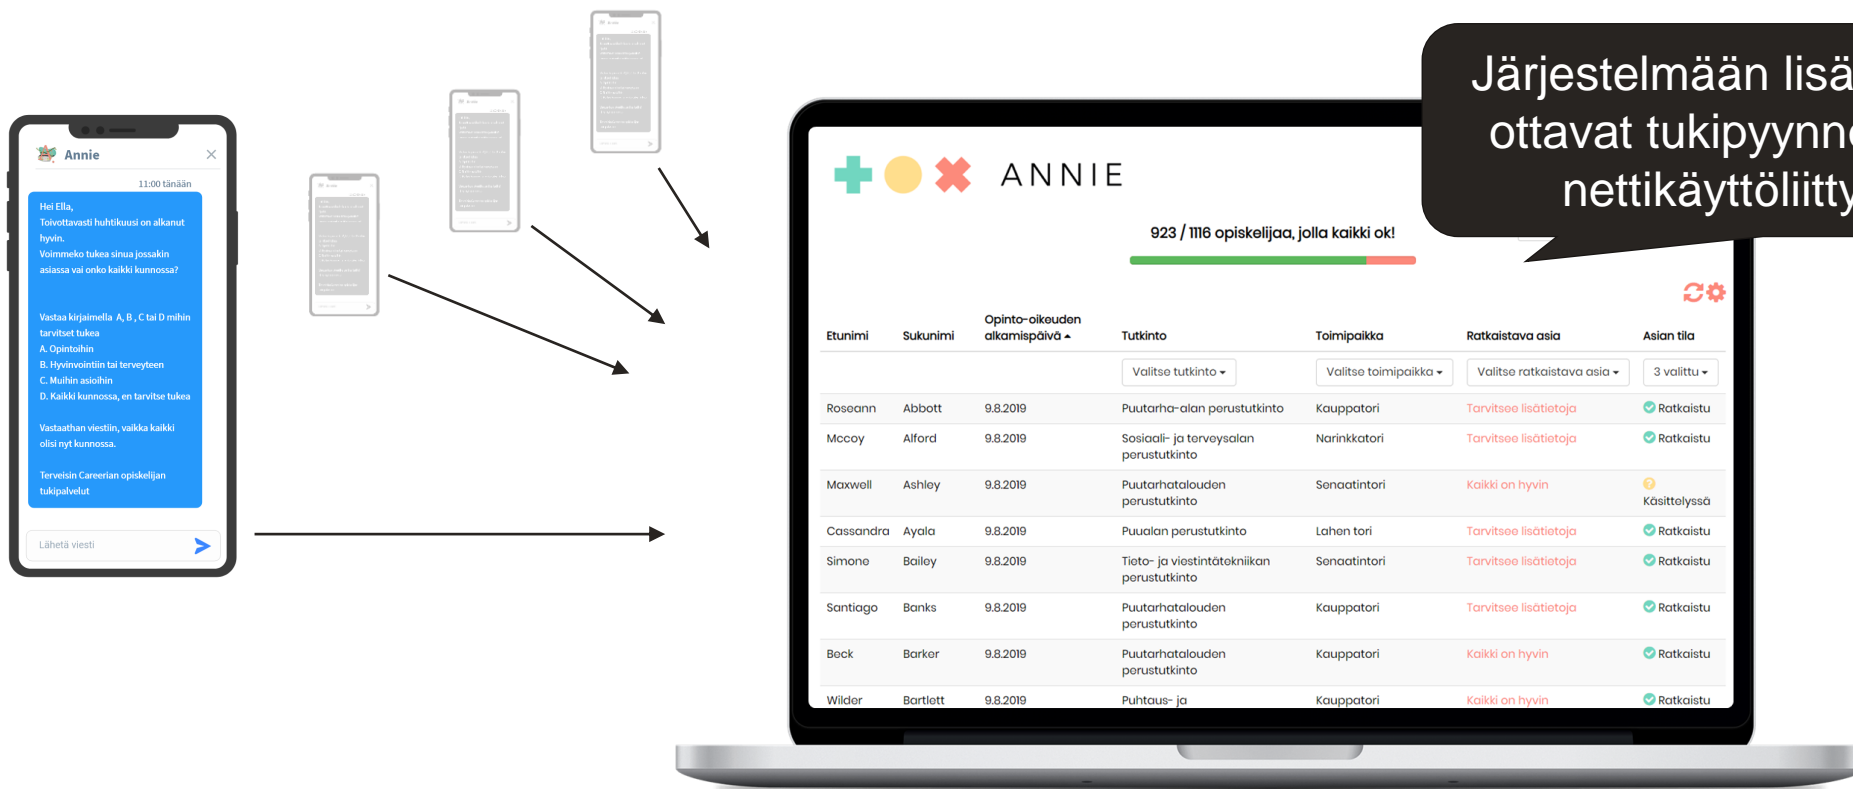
Annie

11:00 tänään

Hei Ella,
Toivottavasti huhtikuusi on alkanut hyvin.
Voimmeko tukea sinua jossakin asiassa vai onko kaikki kunnossa?

Vastaa kirjaimella A, B, C tai D mihin tarvitset tukea
A. Opintoihin
B. Hyvinvointiin tai terveyteen
C. Muihin asioihin
D. Kaikki kunnossa, en tarvitse tukea

Vastaathan viestiin, vaikka kaikki olisi nyt kunnossa.

Terveisin Careerian opiskelijan tukipalvelut

Lähetä viesti

Järjestelmään lisä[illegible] ottavat tukipyynn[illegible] nettikäyttöliitty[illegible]

ANNIE

923 / 1116 opiskelijaa, jolla kaikki ok!

| Etunimi | Sukunimi | Opinto-oikeuden alkamispäivä ▲ | Tutkinto | Toimipaikka | Ratkaistava asia | Asian tila |
|---|---|---|---|---|---|---|
| | | | Valitse tutkinto ▾ | Valitse toimipaikka ▾ | Valitse ratkaistava asia ▾ | 3 valittu ▾ |
| Roseann | Abbott | 9.8.2019 | Puutarha-alan perustutkinto | Kauppatori | Tarvitsee lisätietoja | Ratkaistu |
| Mccoy | Alford | 9.8.2019 | Sosiaali- ja terveysalan perustutkinto | Narinkkatori | Tarvitsee lisätietoja | Ratkaistu |
| Maxwell | Ashley | 9.8.2019 | Puutarhatalouden perustutkinto | Senaatintori | Kaikki on hyvin | Käsittelyssä |
| Cassandra | Ayala | 9.8.2019 | Puualan perustutkinto | Lahen tori | Tarvitsee lisätietoja | Ratkaistu |
| Simone | Bailey | 9.8.2019 | Tieto- ja viestintätekniikan perustutkinto | Senaatintori | Tarvitsee lisätietoja | Ratkaistu |
| Santiago | Banks | 9.8.2019 | Puutarhatalouden perustutkinto | Kauppatori | Tarvitsee lisätietoja | Ratkaistu |
| Beck | Barker | 9.8.2019 | Puutarhatalouden perustutkinto | Kauppatori | Kaikki on hyvin | Ratkaistu |
| Wilder | Bartlett | 9.8.2019 | Puhtaus- ja | Kauppatori | Kaikki on hyvin | Ratkaistu |